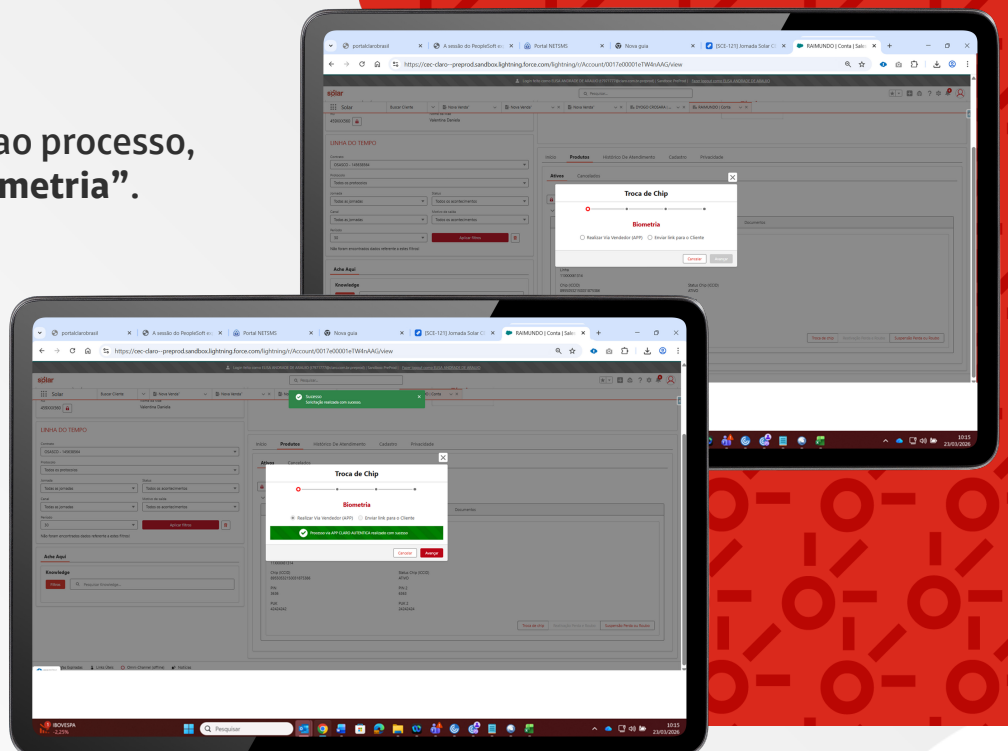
ao processo,
metria".

portalclarobrasil
A sessão do PeopleSoft e
Portal NETSMS
Nova guia
[SCE-121] Jornada Solar
RAIMUNDO | Conta | Sales
https://cec-claro--preprod.sandbox.lightning.force.com/lightning/r/Account/0017e00001eTW4nAAG/view
Solar
Buscar Conta
Nova Venda
Nova Venda
Nova Venda
RAIMUNDO | Conta
LINHA DO TEMPO
Aplicar Filtro
Acha Aqui
Knowledge
Início
Produtos
Histórico De Atendimento
Cadastro
Privacidade
Ativos
Cancelados
Troca de Chip
Biometria
Realizar Via Vendedor (APP)
Enviar link para o Cliente
Cancelar
Avançar
Documentos
Suspender Perda ou Roubo
10:15
23/03/2026

portalclarobrasil
A sessão do PeopleSoft e
Portal NETSMS
Nova guia
[SCE-121] Jornada Solar C
RAIMUNDO | Conta | Sales
https://cec-claro--preprod.sandbox.lightning.force.com/lightning/r/Account/0017e00001eTW4nAAG/view
Solar
Buscar Cliente
Nova Venda
Nova Venda
Nova Venda
Sucesso
Solicitação realizada com sucesso.
LINHA DO TEMPO
Aplicar Filtro
Não foram encontrados dados referente a estes filtros
Acha Aqui
Knowledge
Início
Produtos
Histórico De Atendimento
Cadastro
Privacidade
Ativos
Cancelados
Troca de Chip
Biometria
Realizar Via Vendedor (APP)
Enviar link para o Cliente
Processo via APP CLARO AUTENTICA realizado com sucesso
Cancelar
Avançar
Documentos
Suspender Perda ou Roubo
IBOVESPA
-2,25%
Pesquisar
10:15
23/03/2026